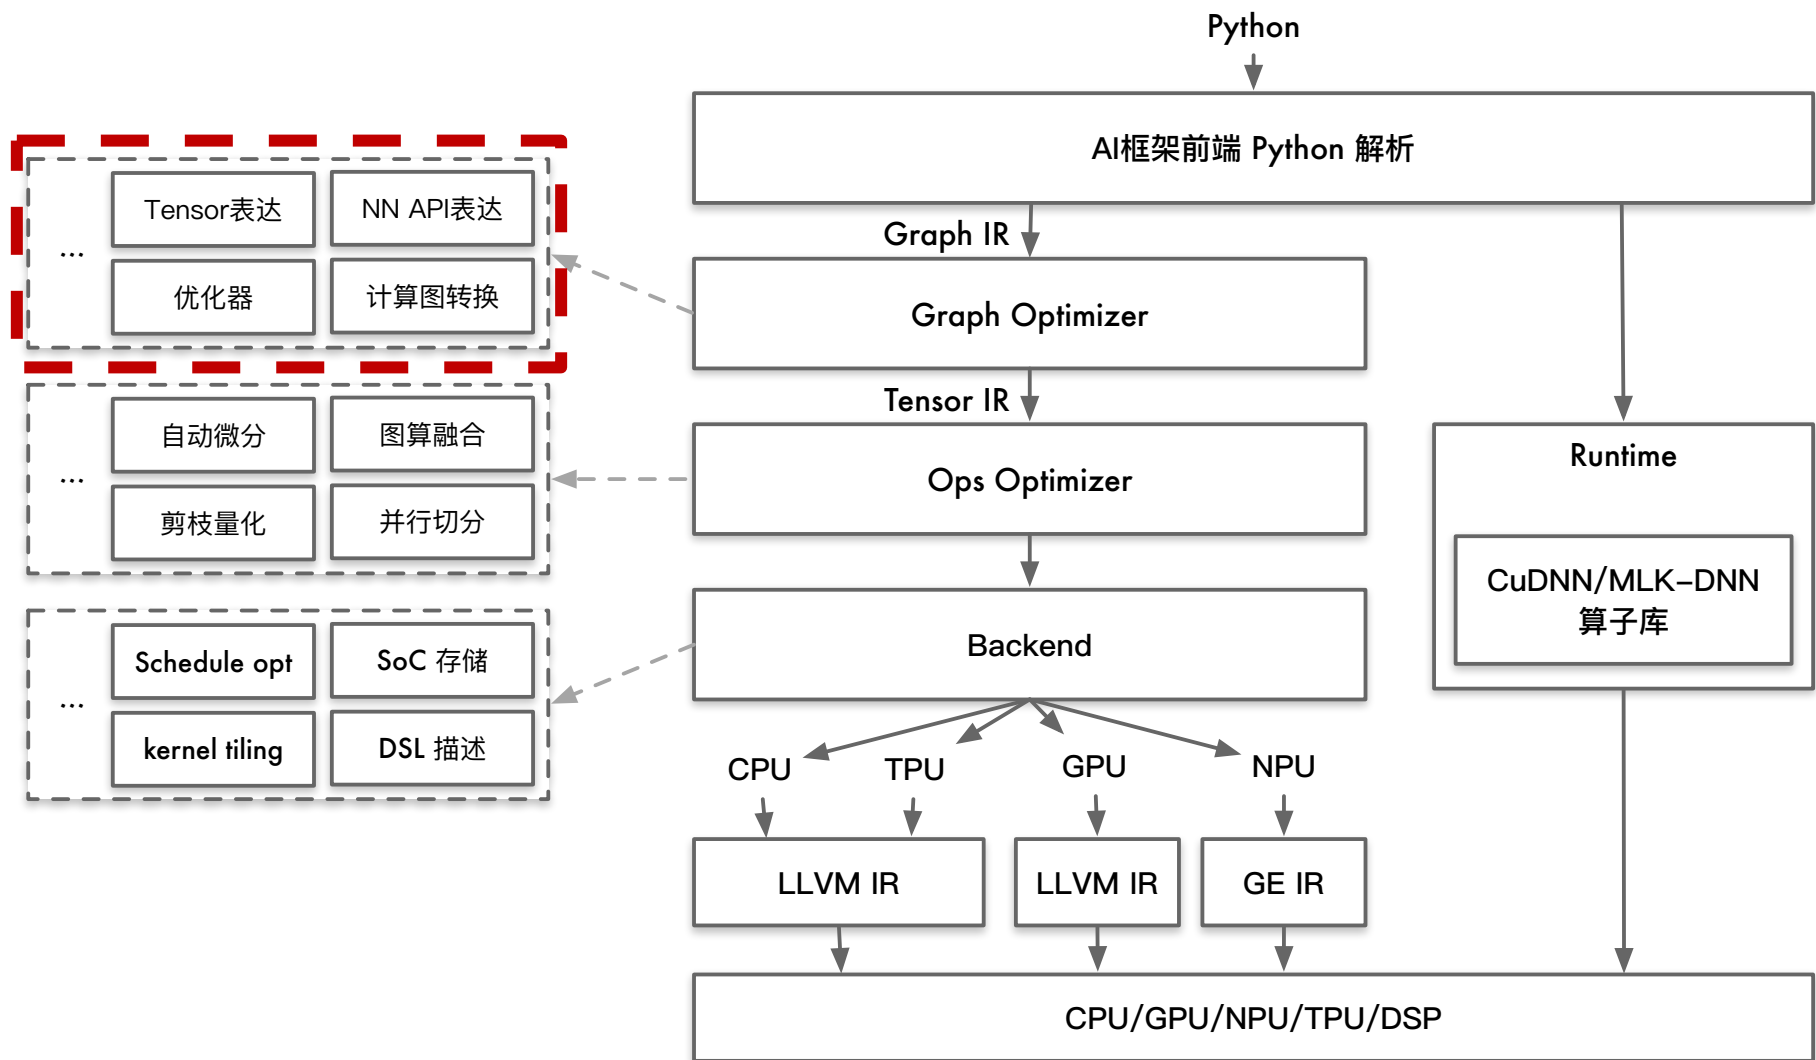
Python

AI框架前端 Python 解析

Graph IR

Graph Optimizer

Tensor IR

Ops Optimizer

Backend

CPU TPU GPU NPU

LLVM IR LLVM IR GE IR

CPU/GPU/NPU/TPU/DSP

Runtime

CuDNN/MLK-DNN 算子库

...
Tensor表达
NN API表达
优化器
计算图转换

...
自动微分
图算融合
剪枝量化
并行切分

...
Schedule opt
SoC 存储
kernel tiling
DSL 描述